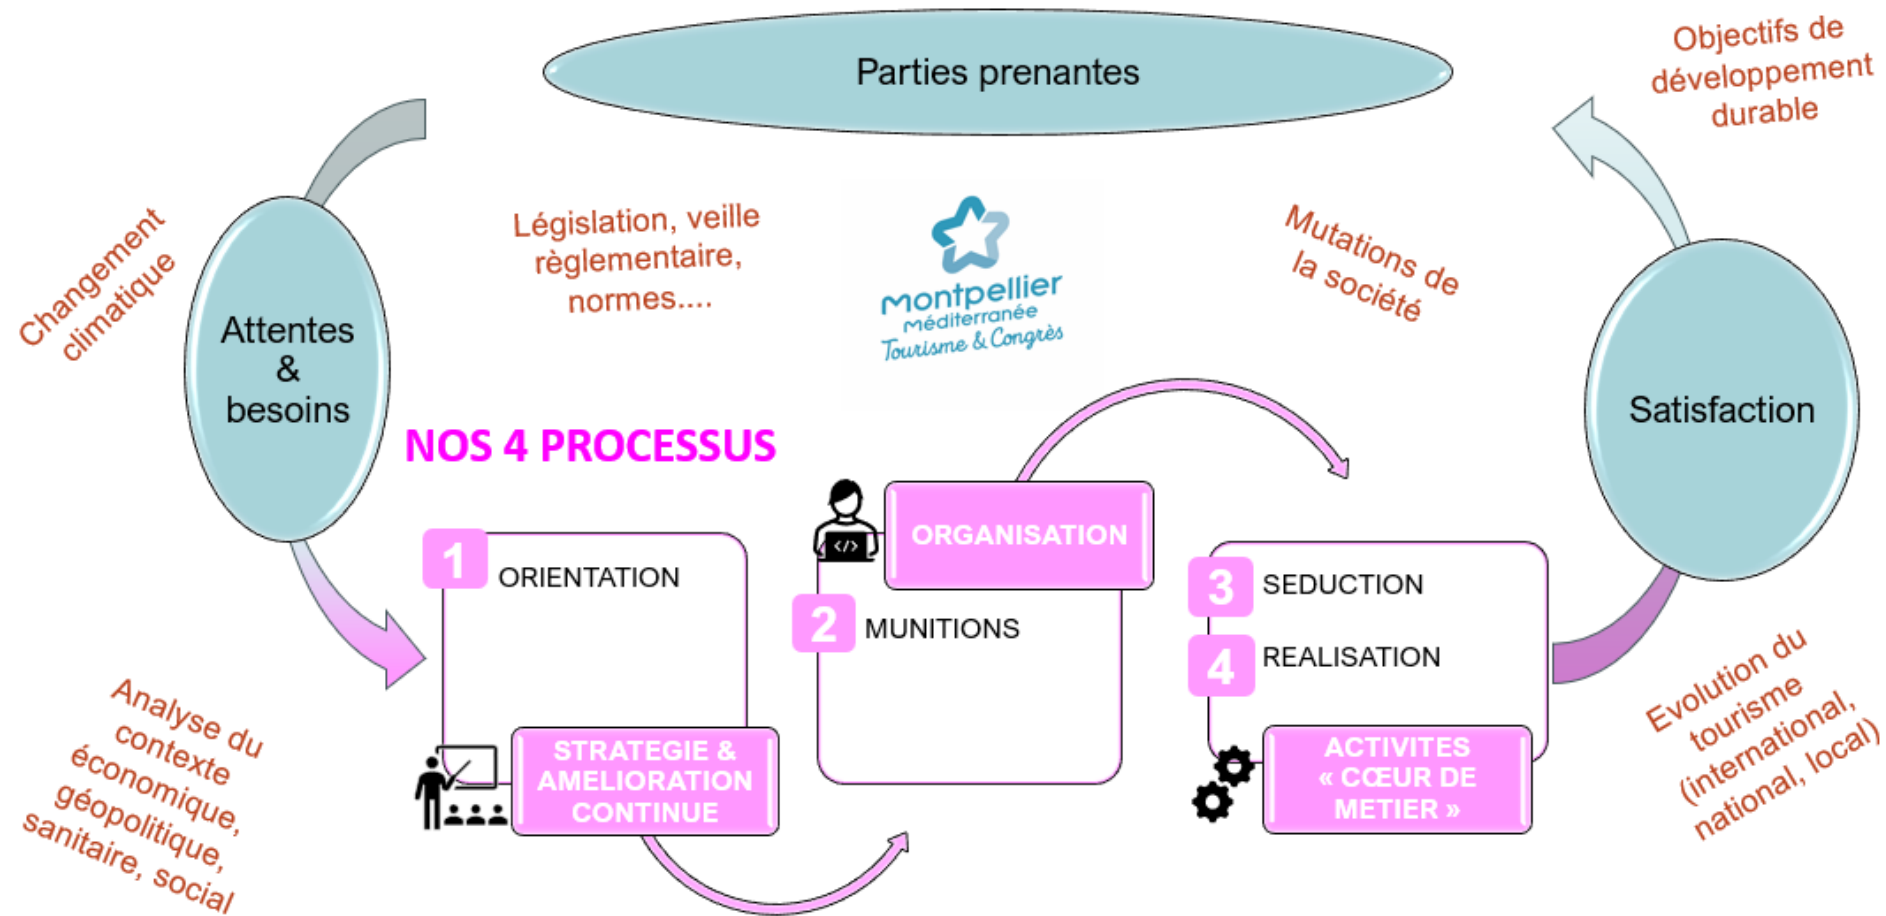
Parties prenantes

Objectifs de développement durable

Changement climatique

Attentes & besoins

Législation, veille règlementaire, normes....

Montpellier Méditerranée Tourisme & Congrès

Mutations de la société

Satisfaction

NOS 4 PROCESSUS

1 ORIENTATION

STRATEGIE & AMELIORATION CONTINUE

ORGANISATION

2 MUNITIONS

3 SEDUCTION

4 REALISATION

ACTIVITES « CŒUR DE METIER »

Analyse du contexte économique, géopolitique, sanitaire, social

Evolution du tourisme (international, national, local)